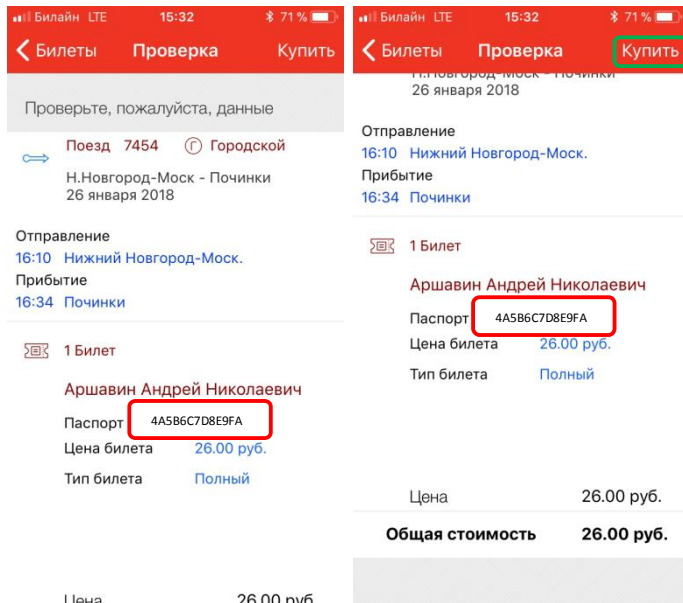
Билайн LTE 15:32 71 %

Билеты Проверка Купить

Проверьте, пожалуйста, данные

Поезд 7454 Г Городской

Н.Новгород-Моск - Починки
26 января 2018

Отправление
16:10 Нижний Новгород-Моск.
Прибытие
16:34 Починки

1 Билет

Аршавин Андрей Николаевич

Паспорт 4A5B6C7D8E9FA
Цена билета 26.00 руб.
Тип билета Полный

Цена 26.00 руб.

Билайн LTE 15:32 71 %

Билеты Проверка Купить

Н.Новгород-Моск - Починки
26 января 2018

Отправление
16:10 Нижний Новгород-Моск.
Прибытие
16:34 Починки

1 Билет

Аршавин Андрей Николаевич

Паспорт 4A5B6C7D8E9FA
Цена билета 26.00 руб.
Тип билета Полный

Цена 26.00 руб.

Общая стоимость 26.00 руб.